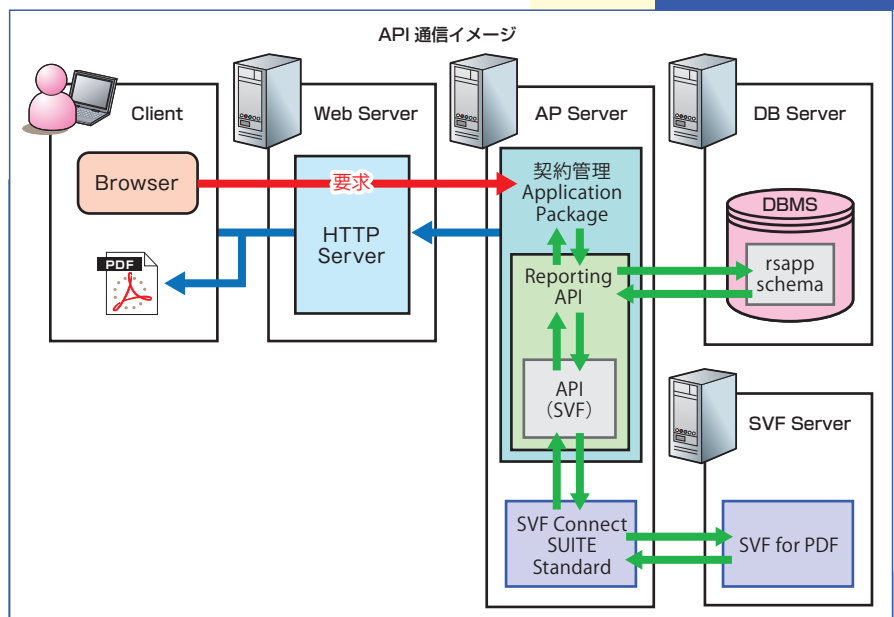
API 通信イメージ

Client

Browser

PDF

Web Server

HTTP Server

要求

AP Server

契約管理 Application Package

Reporting API

API (SVF)

SVF Connect SUITE Standard

DB Server

DBMS

rsapp schema

SVF Server

SVF for PDF